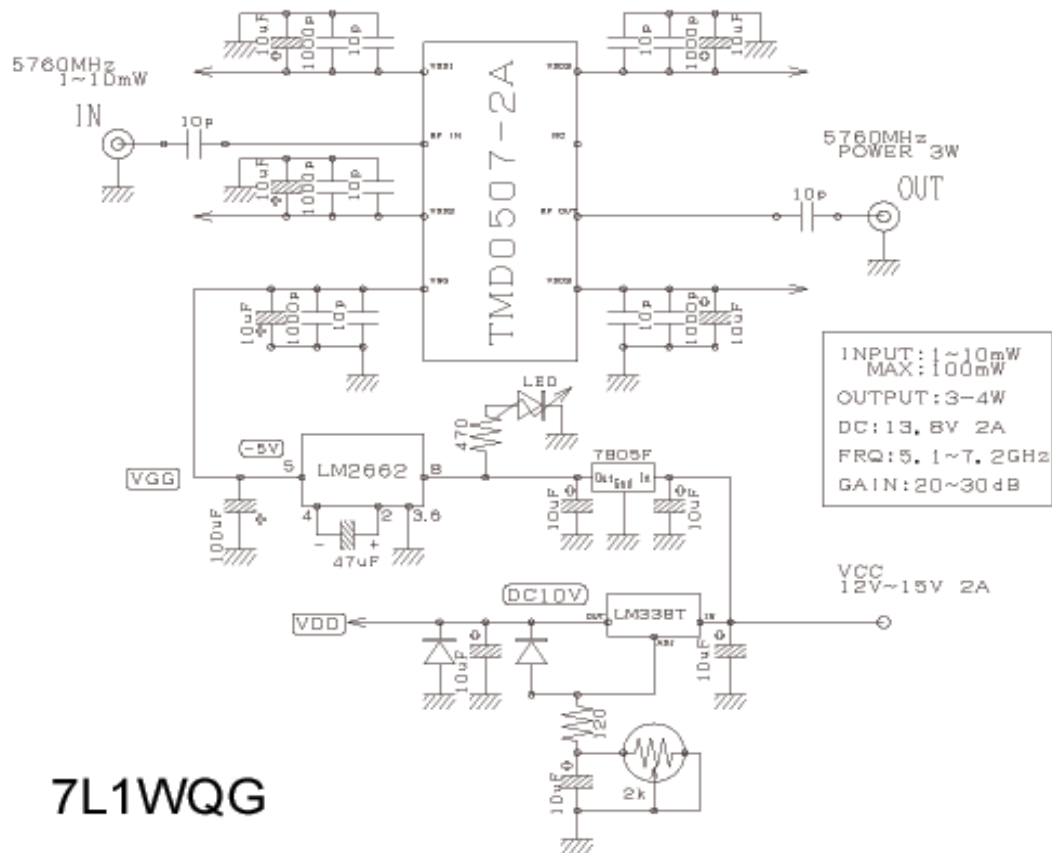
5760MHz
1~10mW

IN

10p

10uF
1000p
10p

VDD1

RF IN

VDD2

VGG

TMD0507-2A

VDD3

NC

RF OUT

VDD4

10p
1000p
10uF

10uF
1000p
10p

10uF
1000p
10p

10p
1000p
10uF

5760MHz
POWER 3W

10p

OUT

INPUT:1~10mW
MAX:100mW
OUTPUT:3-4W
DC:13.8V 2A
FRQ:5.1~7.2GHz
GAIN:20~30dB

LED

470

-5V

VGG

5

LM2662

8

4

2

3.6

100uF

47uF

7805F

Out Gnd In

10uF

10uF

VCC
12V~15V 2A

DC10V

VDD

LM338T

OUT

IN

ADJ

10uF

10uF

120

2k

10uF

7L1WQG